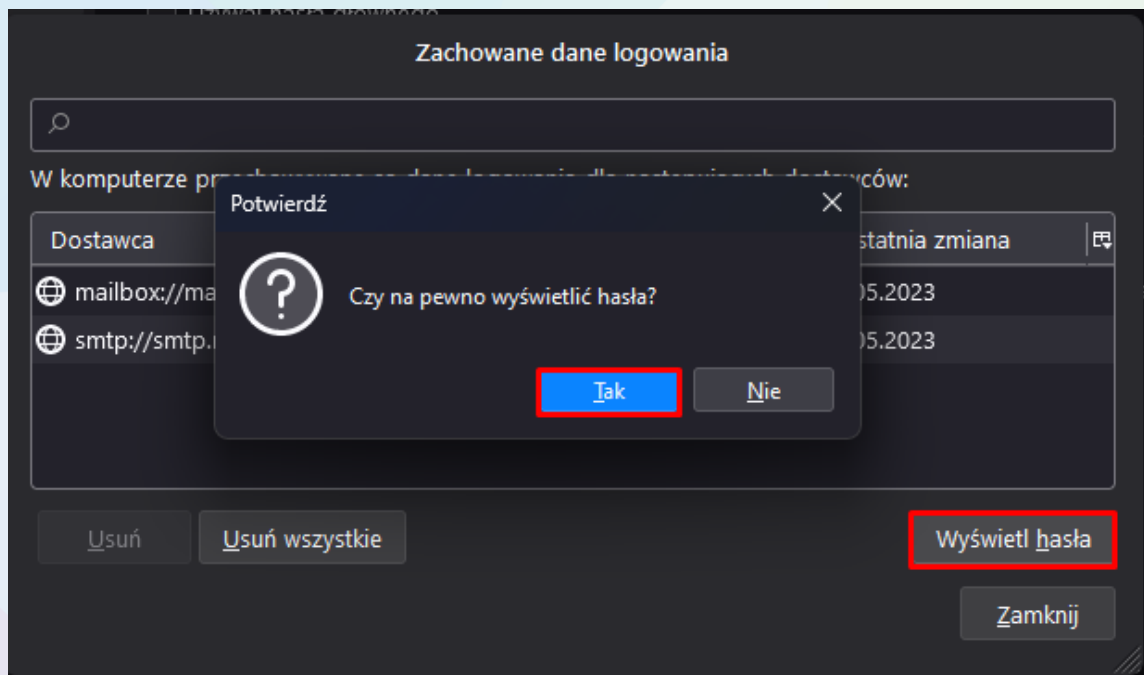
Zachowane dane logowania

W komputerze pr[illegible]ców:

Dostawca

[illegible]statnia zmiana

mailbox://ma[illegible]

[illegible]05.2023

smtp://smtp.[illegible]

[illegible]05.2023

Potwierdź

Czy na pewno wyświetlić hasła?

Tak

Nie

Usuń

Usuń wszystkie

Wyświetl hasła

Zamknij